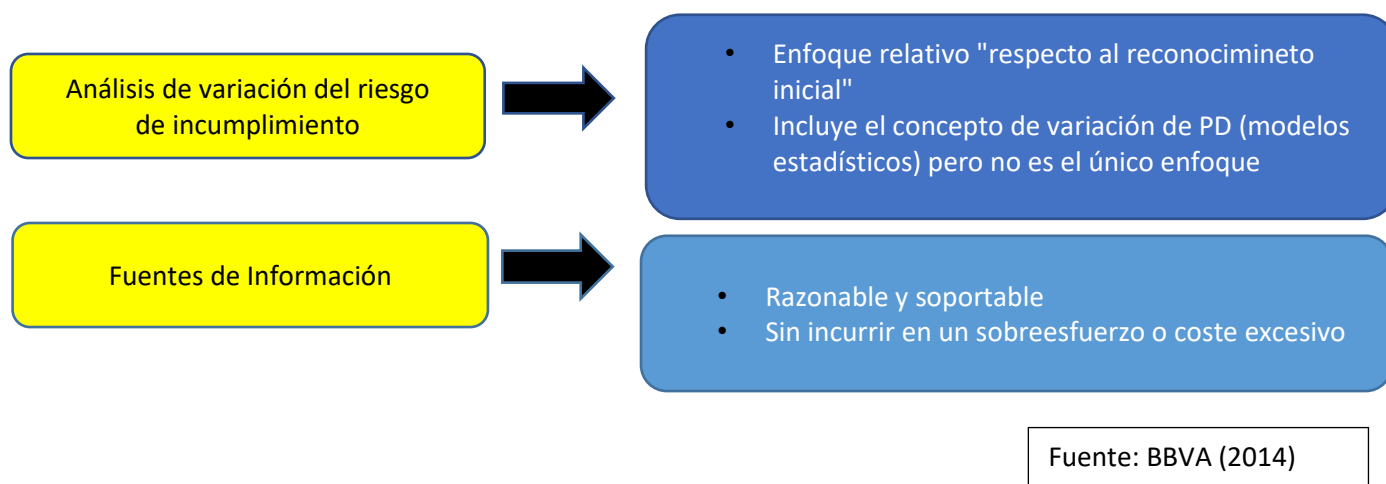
Análisis de variación del riesgo de incumplimiento

- Enfoque relativo "respecto al reconocimineto inicial"
- Incluye el concepto de variación de PD (modelos estadísticos) pero no es el único enfoque

Fuentes de Información

- Razonable y soportable
- Sin incurrir en un sobreesfuerzo o coste excesivo

Fuente: BBVA (2014)